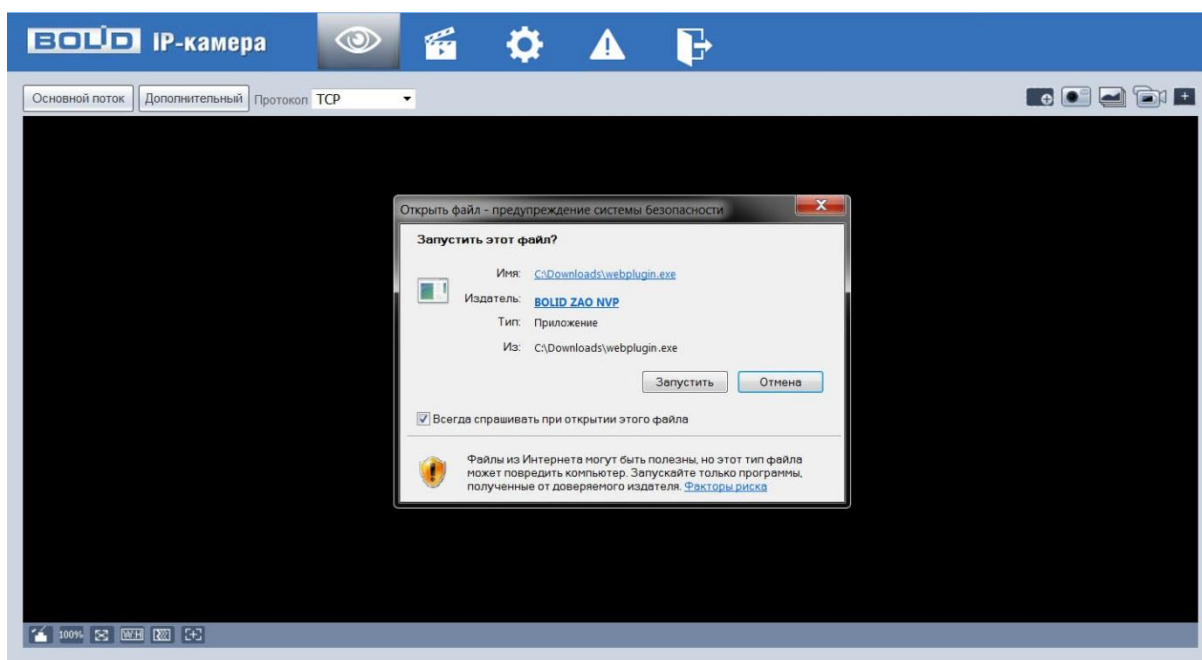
BOLID IP-камера

Основной поток Дополнительный Протокол TCP

Открыть файл - предупреждение системы безопасности

Запустить этот файл?

Имя: C:\Downloads\webplugin.exe
Издатель: BOLID ZAO NVP
Тип: Приложение
Из: C:\Downloads\webplugin.exe

Запустить Отмена

Всегда спрашивать при открытии этого файла

Файлы из Интернета могут быть полезны, но этот тип файла может повредить компьютер. Запускайте только программы, полученные от доверяемого издателя. Факторы риска

100% W:H